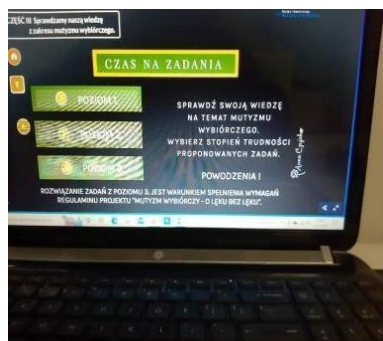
CZĘŚĆ III Sprawdzamy naszą wiedzę z zakresu mutyzmu wybiórczego.

CZAS NA ZADANIA

POZIOM 1

POZIOM 2

POZIOM 3

SPRAWDŹ SWOJĄ WIEDZĘ NA TEMAT MUTYZMU WYBIÓRCZEGO. WYBIERZ STOPIEŃ TRUDNOŚCI PROPONOWANYCH ZADAŃ.

POWODZENIA !

Ilona Czyżyk

ROZWIĄZANIE ZADAŃ Z POZIOMU 3. JEST WARUNKIEM SPEŁNIENIA WYMAGAŃ REGULAMINU PROJEKTU "MUTYZM WYBIÓRCZY - O LĘKU BEZ LĘKU".